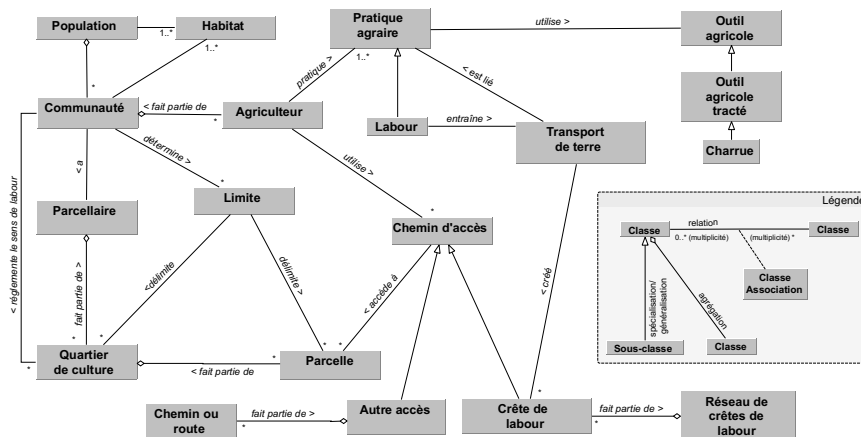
Population
Habitat
1..*
1..*
*
Pratique agraire
1..*
utilise >
Outil agricole
Outil agricole tracté
Charrue
pratique >
< est lié
Communauté
< fait partie de
*
Agriculteur
Labour
entraîne >
Transport de terre
détermine >
utilise >
< a
< réglemente le sens de labour
Limite
Parcellaire
*
Chemin d'accès
Légende
Classe
relation
0..* (multiplicité)
(multiplicité) *
Classe
Classe Association
spécialisation/ généralisation
agrégation
Sous-classe
Classe
fait partie de >
<délimite
délimite >
< accède à
< crée
*
*
*
*
Quartier de culture
< fait partie de
*
Parcelle
*
Chemin ou route
fait partie de >
*
Autre accès
Crête de labour
*
fait partie de >
*
Réseau de crêtes de labour